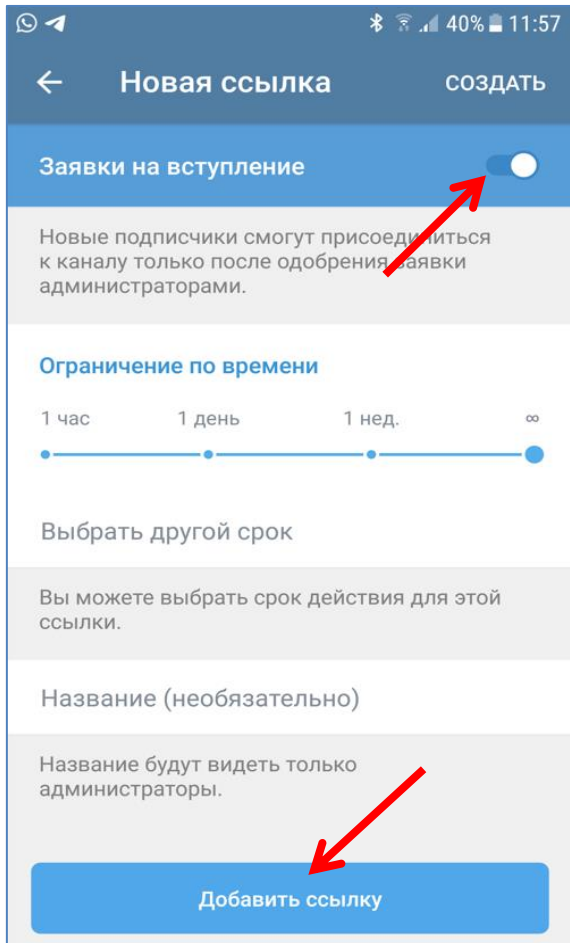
40% 11:57

← Новая ссылка СОЗДАТЬ

Заявки на вступление

Новые подписчики смогут присоединиться к каналу только после одобрения заявки администраторами.

Ограничение по времени

1 час 1 день 1 нед. ∞

Выбрать другой срок

Вы можете выбрать срок действия для этой ссылки.

Название (необязательно)

Название будут видеть только администраторы.

Добавить ссылку